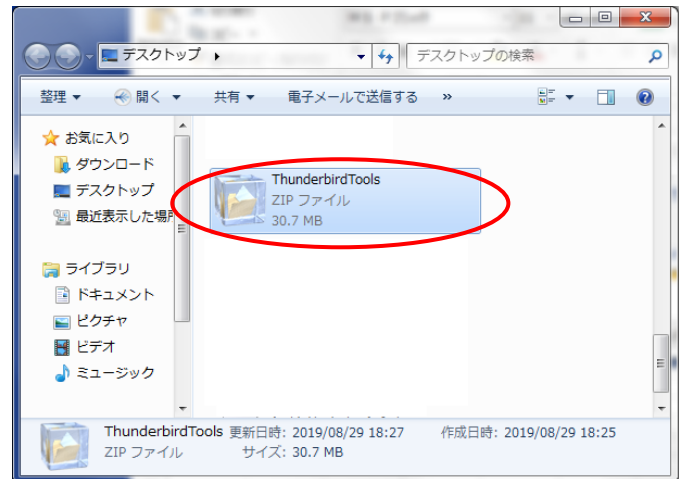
デスクトップ ▸
デスクトップの検索
整理 ▾ 開く ▾ 共有 ▾ 電子メールで送信する »
お気に入り
ダウンロード
デスクトップ
最近表示した場所
ライブラリ
ドキュメント
ピクチャ
ビデオ
ミュージック
ThunderbirdTools
ZIP ファイル
30.7 MB
ThunderbirdTools 更新日時: 2019/08/29 18:27 作成日時: 2019/08/29 18:25
ZIP ファイル サイズ: 30.7 MB